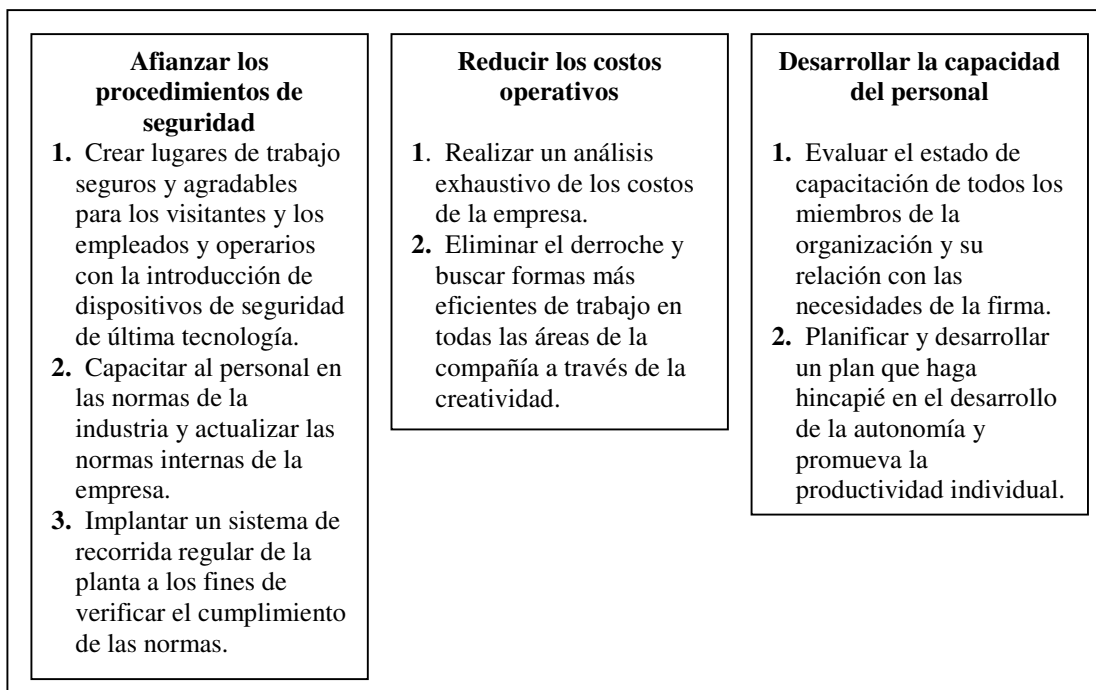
**Afianzar los procedimientos de seguridad**

1. Crear lugares de trabajo seguros y agradables para los visitantes y los empleados y operarios con la introducción de dispositivos de seguridad de última tecnología.
2. Capacitar al personal en las normas de la industria y actualizar las normas internas de la empresa.
3. Implantar un sistema de recorrida regular de la planta a los fines de verificar el cumplimiento de las normas.

**Reducir los costos operativos**

1. Realizar un análisis exhaustivo de los costos de la empresa.
2. Eliminar el derroche y buscar formas más eficientes de trabajo en todas las áreas de la compañía a través de la creatividad.

**Desarrollar la capacidad del personal**

1. Evaluar el estado de capacitación de todos los miembros de la organización y su relación con las necesidades de la firma.
2. Planificar y desarrollar un plan que haga hincapié en el desarrollo de la autonomía y promueva la productividad individual.